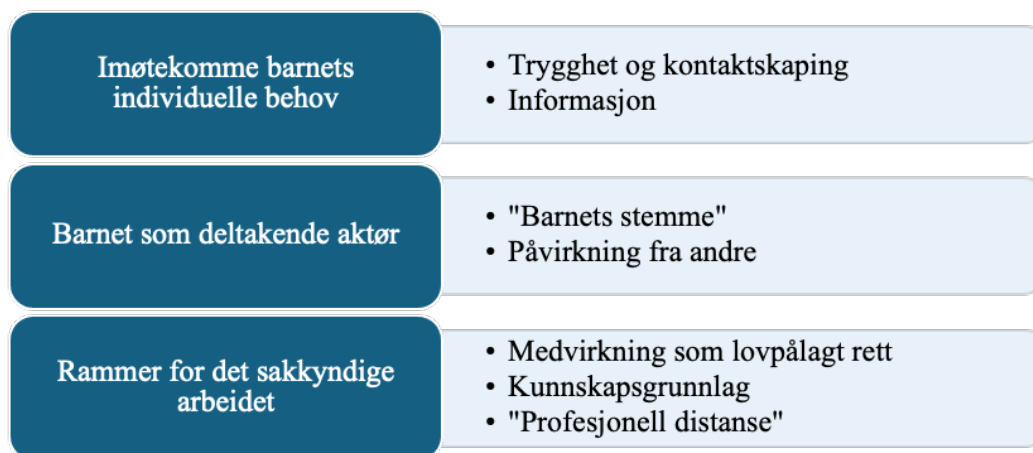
Imøtekomme barnets individuelle behov

• Trygghet og kontaktskaping
• Informasjon

Barnet som deltakende aktør

• "Barnets stemme"
• Påvirkning fra andre

Rammer for det sakkyndige arbeidet

• Medvirkning som lovpålagt rett
• Kunnskapsgrunnlag
• "Profesjonell distanse"